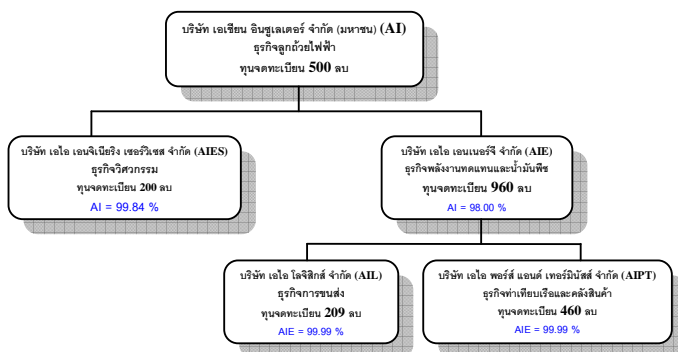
บริษัท เอเชียน อินซูเลเตอร์ จำกัด (มหาชน) (AI)
ธุรกิจลูกถ้วยไฟฟ้า
ทุนจดทะเบียน 500 ลบ

บริษัท เอไอ เอนจิเนียริง เซอร์วิเซส จำกัด (AIES)
ธุรกิจวิศวกรรม
ทุนจดทะเบียน 200 ลบ
AI = 99.84 %

บริษัท เอไอ เอนเนอร์จี จำกัด (AIE)
ธุรกิจพลังงานทดแทนและน้ำมันพืช
ทุนจดทะเบียน 960 ลบ
AI = 98.00 %

บริษัท เอไอ โลจิสติกส์ จำกัด (AIL)
ธุรกิจการขนส่ง
ทุนจดทะเบียน 209 ลบ
AIE = 99.99 %

บริษัท เอไอ พอร์ส์ แอนด์ เทอร์มินัลส์ จำกัด (AIPT)
ธุรกิจท่าเทียบเรือและคลังสินค้า
ทุนจดทะเบียน 460 ลบ
AIE = 99.99 %